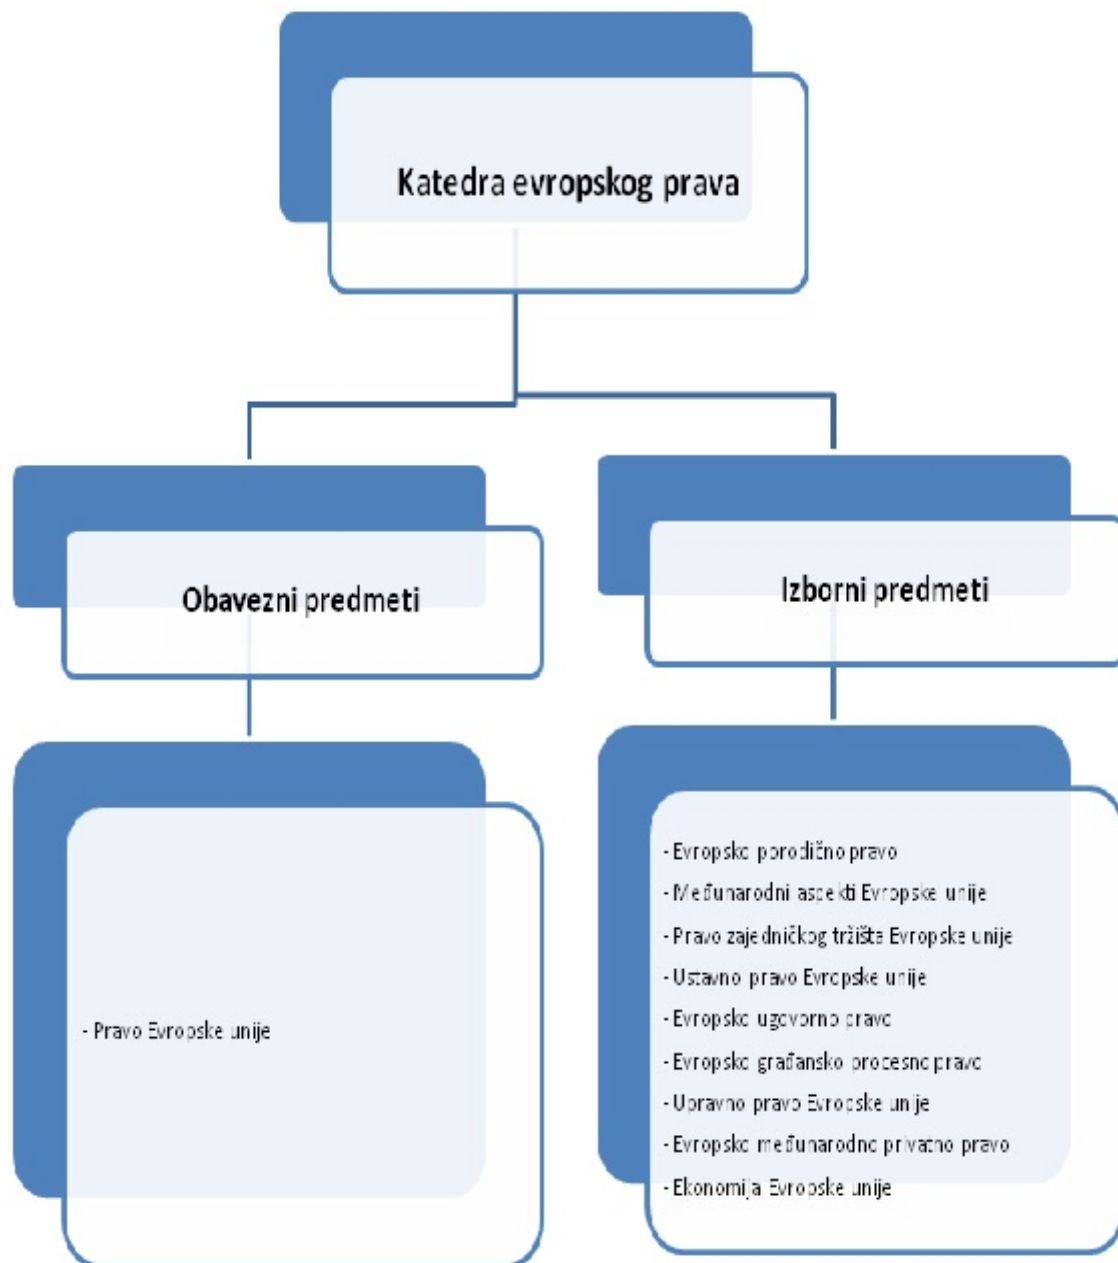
Katedra evropskog prava

Obavezni predmeti

Izborni predmeti

- Pravo Evropske unije

- Evropsko porodično pravo
- Međunarodni aspekti Evropske unije
- Pravo zajedničkog tržišta Evropske unije
- Ustavno pravo Evropske unije
- Evropsko ugovorno pravo
- Evropsko građansko procesno pravo
- Upravno pravo Evropske unije
- Evropsko međunarodno privatno pravo
- Ekonomija Evropske unije